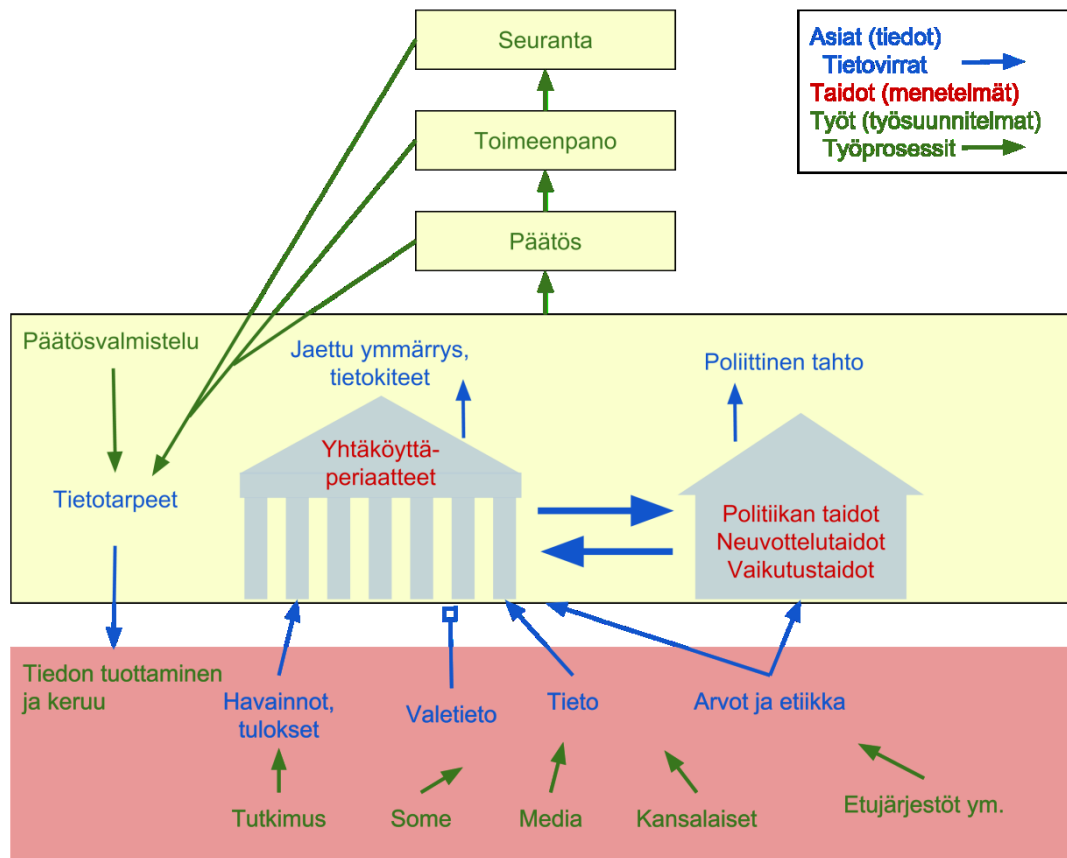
Seuranta

Toimeenpano

Päätös

Asiat (tiedot)
Tietovirrat
Taidot (menetelmät)
Työt (työsuunnitelmat)
Työprosessit

Päätösvalmistelu

Jaettu ymmärrys, tietokiteet

Poliittinen tahto

Tietotarpeet

Yhtäköyttäperiaatteet

Politiikan taidot
Neuvottelutaidot
Vaikutustaidot

Tiedon tuottaminen ja keruu

Havainnot, tulokset

Valetieto

Tieto

Arvot ja etiikka

Tutkimus

Some

Media

Kansalaiset

Etujärjestöt ym.